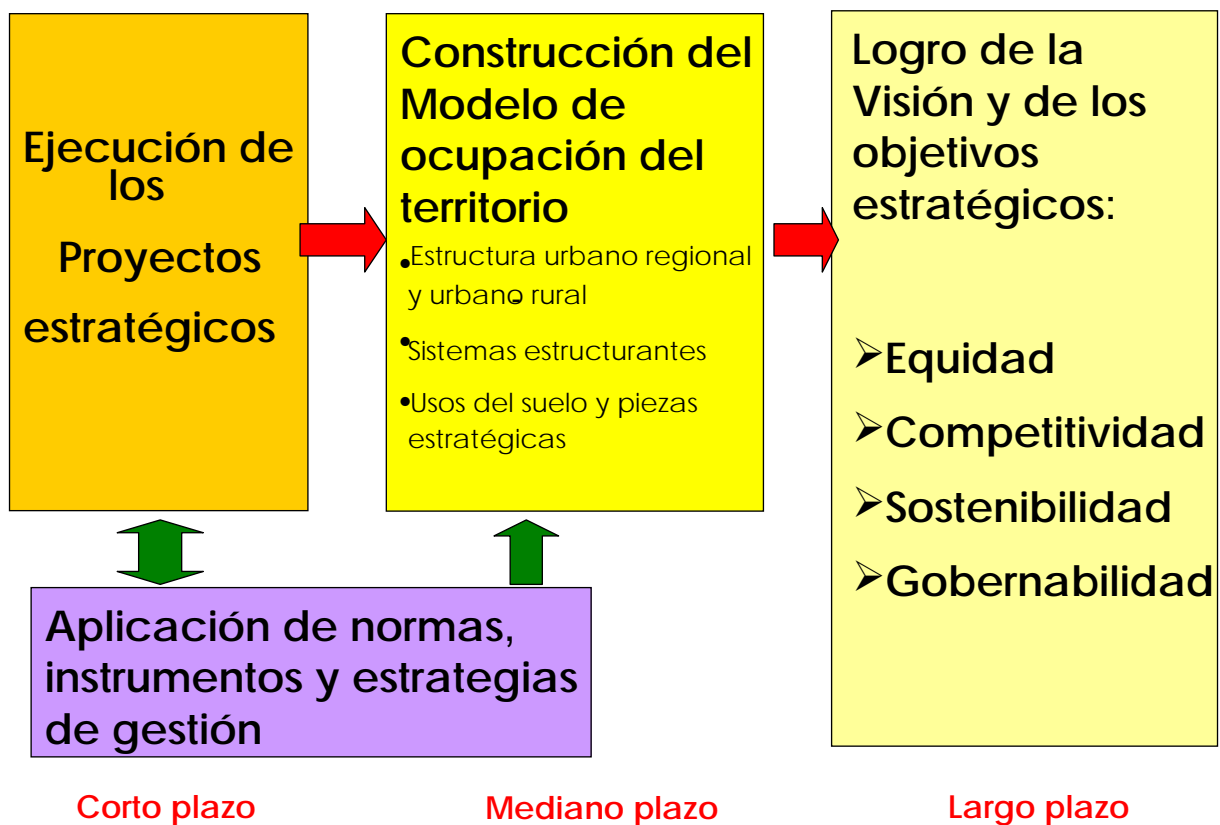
Ejecución de los Proyectos estratégicos

Construcción del Modelo de ocupación del territorio

•Estructura urbano regional y urbano rural

•Sistemas estructurantes

•Usos del suelo y piezas estratégicas

Logro de la Visión y de los objetivos estratégicos:

➢Equidad

➢Competitividad

➢Sostenibilidad

➢Gobernabilidad

Aplicación de normas, instrumentos y estrategias de gestión

Corto plazo

Mediano plazo

Largo plazo